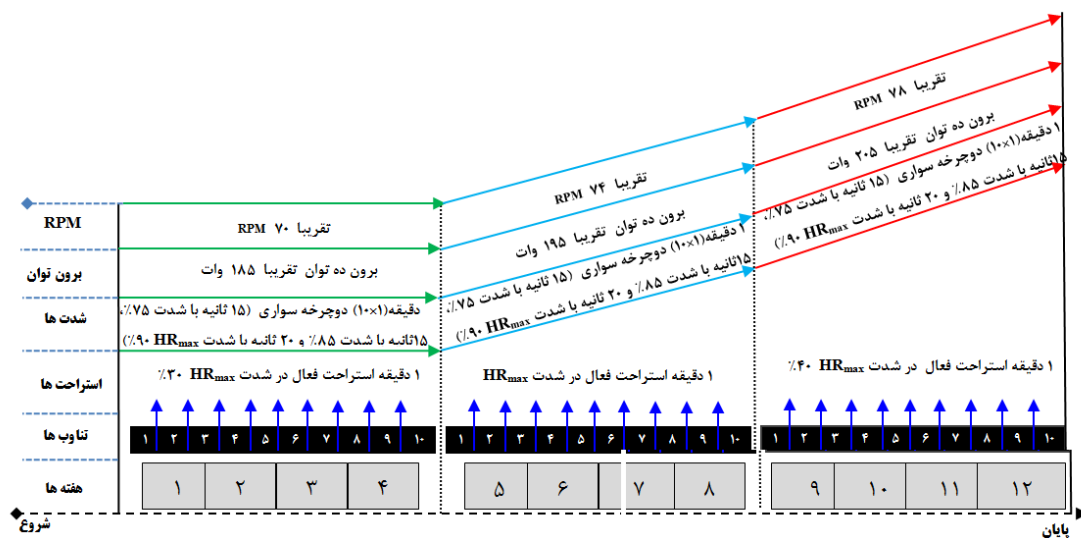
RPM
برون توان
شدت ها
استراحت ها
تناوب ها
هفته ها
شروع
پایان

تقریبا ۷۰ RPM
برون ده توان تقریبا ۱۸۵ وات
دقیقه(۱۰×۱) دوچرخه سواری (۱۵ ثانیه با شدت ۷۵٪،
۱۵ثانیه با شدت ۸۵٪ و ۲۰ ثانیه با شدت $HR_{max}$ ۹۰٪)
۱ دقیقه استراحت فعال در شدت $HR_{max}$ ۳۰٪
۱ ۲ ۳ ۴ ۵ ۶ ۷ ۸ ۹ ۱۰
۱ ۲ ۳ ۴

تقریبا ۷۴ RPM
برون ده توان تقریبا ۱۹۵ وات
۱ دقیقه(۱۰×۱) دوچرخه سواری (۱۵ ثانیه با شدت ۷۵٪،
۱۵ثانیه با شدت ۸۵٪ و ۲۰ ثانیه با شدت $HR_{max}$ ۹۰٪)
۱ دقیقه استراحت فعال در شدت $HR_{max}$
۱ ۲ ۳ ۴ ۵ ۶ ۷ ۸ ۹ ۱۰
۵ ۶ ۷ ۸

تقریبا ۷۸ RPM
برون ده توان تقریبا ۲۰۵ وات
۱ دقیقه(۱۰×۱) دوچرخه سواری (۱۵ ثانیه با شدت ۷۵٪،
۱۵ثانیه با شدت ۸۵٪ و ۲۰ ثانیه با شدت $HR_{max}$ ۹۰٪)
۱ دقیقه استراحت فعال در شدت $HR_{max}$ ۴۰٪
۱ ۲ ۳ ۴ ۵ ۶ ۷ ۸ ۹ ۱۰
۹ ۱۰ ۱۱ ۱۲